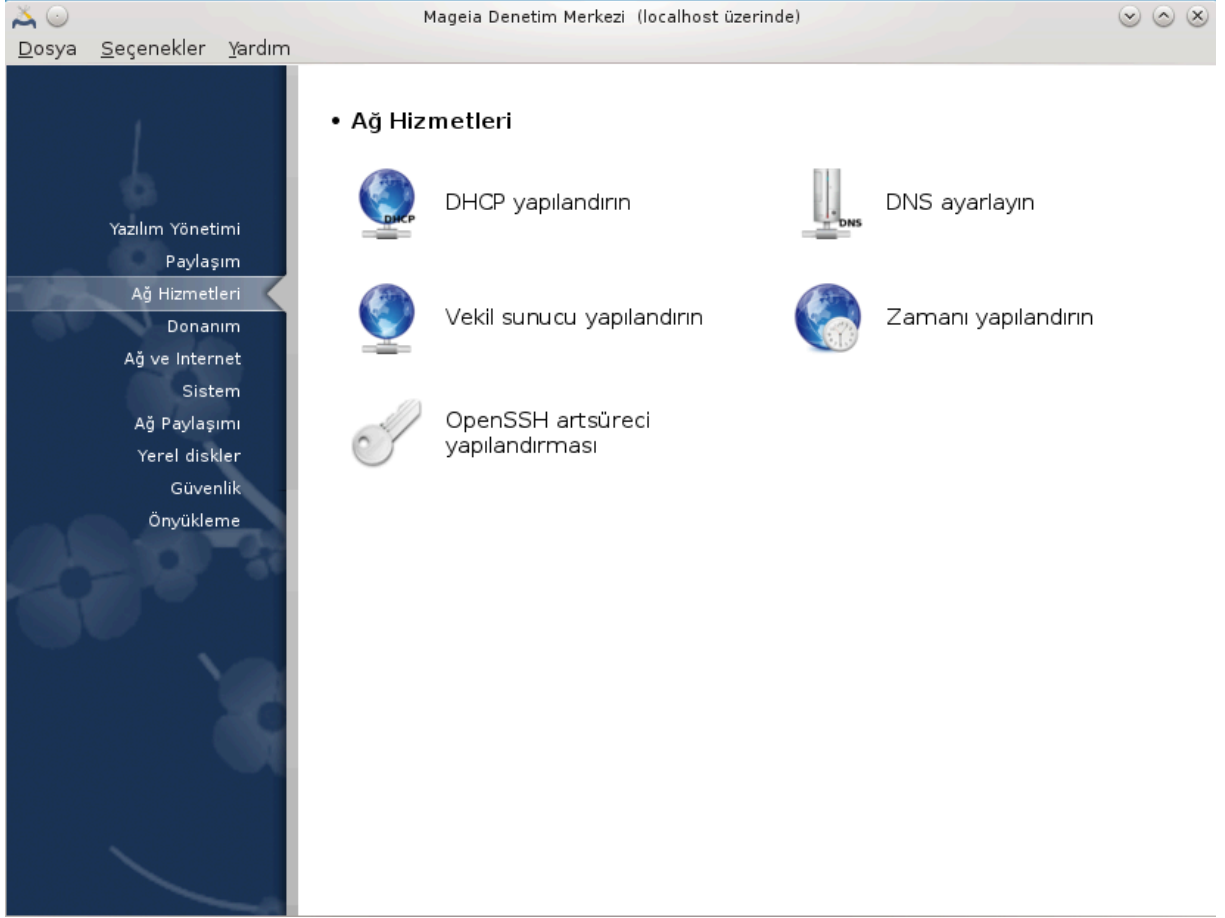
Mageia Denetim Merkezi (localhost üzerinde)

Dosya Seçenekler Yardım

Yazılım Yönetimi
Paylaşım
Ağ Hizmetleri
Donanım
Ağ ve Internet
Sistem
Ağ Paylaşımı
Yerel diskler
Güvenlik
Önyükleme

• Ağ Hizmetleri

DHCP
DHCP yapılandırın

DNS
DNS ayarlayın

Vekil sunucu yapılandırın

Zamanı yapılandırın

OpenSSH artsüreci yapılandırması